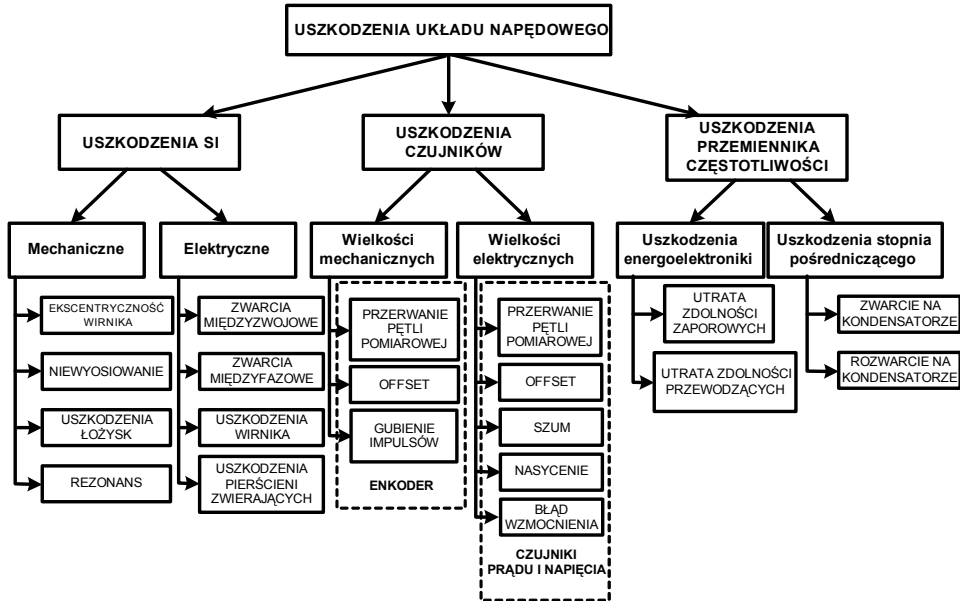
USZKODZENIA UKŁADU NAPĘDOWEGO

USZKODZENIA SI

USZKODZENIA CZUJNIKÓW

USZKODZENIA PRZEMIENNIKA CZĘSTOTLIWOŚCI

Mechaniczne

Elektryczne

Wielkości mechanicznych

Wielkości elektrycznych

Uszkodzenia energoelektroniki

Uszkodzenia stopnia pośredniczącego

EKSCENTRYCZNOŚĆ WIRNIKA

NIEWYOSIOWANIE

USZKODZENIA ŁOŻYSK

REZONANS

ZWARCIA MIĘDZYZWOJOWE

ZWARCIA MIĘDZYFAZOWE

USZKODZENIA WIRNIKA

USZKODZENIA PIERŚCIENI ZWIERAJĄCYCH

PRZERWANIE PĘTLI POMIAROWEJ

OFFSET

GUBIENIE IMPULSÓW

ENKODER

PRZERWANIE PĘTLI POMIAROWEJ

OFFSET

SZUM

NASYCENIE

BŁĄD WZMOCNIENIA

CZUJNIKI PRĄDU I NAPIĘCIA

UTRATA ZDOLNOŚCI ZAPOROWYCH

UTRATA ZDOLNOŚCI PRZEWODZĄCYCH

ZWARCIE NA KONDENSATORZE

ROZWARCIE NA KONDENSATORZE